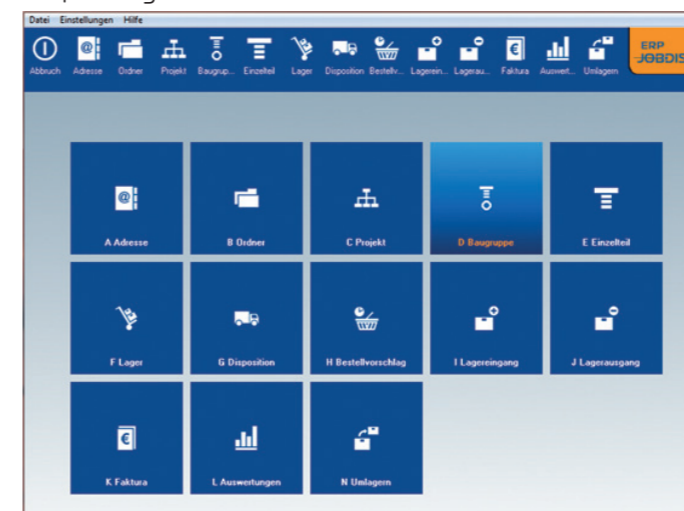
Datei Einstellungen Hilfe

Abbruch Adresse Ordner Projekt Baugrup... Einzelteil Lager Disposition Bestellv... Lagerein... Lagerau... Faktura Auswert... Umlagern

ERP JOBDIS

A Adresse
B Ordner
C Projekt
D Baugruppe
E Einzelteil
F Lager
G Disposition
H Bestellvorschlag
I Lagereingang
J Lagerausgang
K Faktura
L Auswertungen
N Umlagern